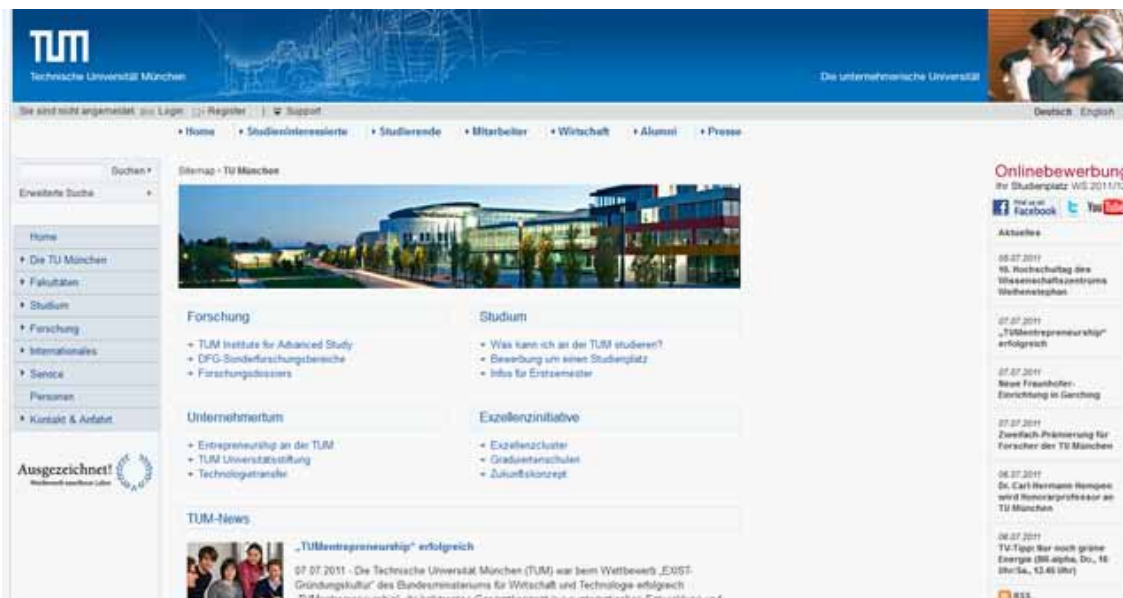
TUM
Technische Universität München

Die unternehmerische Universität

Sie sind nicht angemeldet Login Register | Support

Deutsch English

• Home • Studieninteressierte • Studierende • Mitarbeiter • Wirtschaft • Alumni • Presse

Suchen ▸
Erweiterte Suche ▸

Home
▸ Die TU München
▸ Fakultäten
▸ Studium
▸ Forschung
▸ Internationales
▸ Service
Personen
▸ Kontakt & Anfahrt

Ausgezeichnet!

Sitemap › TU München

Forschung
• TUM Institute for Advanced Study
• DFG-Sonderforschungsbereiche
• Forschungsdossiers

Studium
• Was kann ich an der TUM studieren?
• Bewerbung um einen Studienplatz
• Infos für Erstsemester

Unternehmertum
• Entrepreneurship an der TUM
• TUM Universitätsstiftung
• Technologietransfer

Exzellenzinitiative
• Exzellenzcluster
• Graduiertenschulen
• Zukunftskonzept

TUM-News

„TUMentrepreneurship" erfolgreich

07.07.2011 - Die Technische Universität München (TUM) war beim Wettbewerb „EXIST-Gründungskultur" des Bundesministeriums für Wirtschaft und Technologie erfolgreich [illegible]

Onlinebewerbung
Ihr Studienplatz WS 2011/1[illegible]

Facebook You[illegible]

Aktuelles

08.07.2011
16. Hochschultag des Wissenschaftszentrums Weihenstephan

07.07.2011
„TUMentrepreneurship" erfolgreich

07.07.2011
Neue Fraunhofer-Einrichtung in Garching

07.07.2011
Zweifach-Prämierung für Forscher der TU München

06.07.2011
Dr. Carl-Hermann Hempen wird Honorarprofessor an TU München

06.07.2011
TV-Tipp: Nur noch grüne Energie (BR-alpha, Do., 16 Uhr/Sa., 12.45 Uhr)

RSS